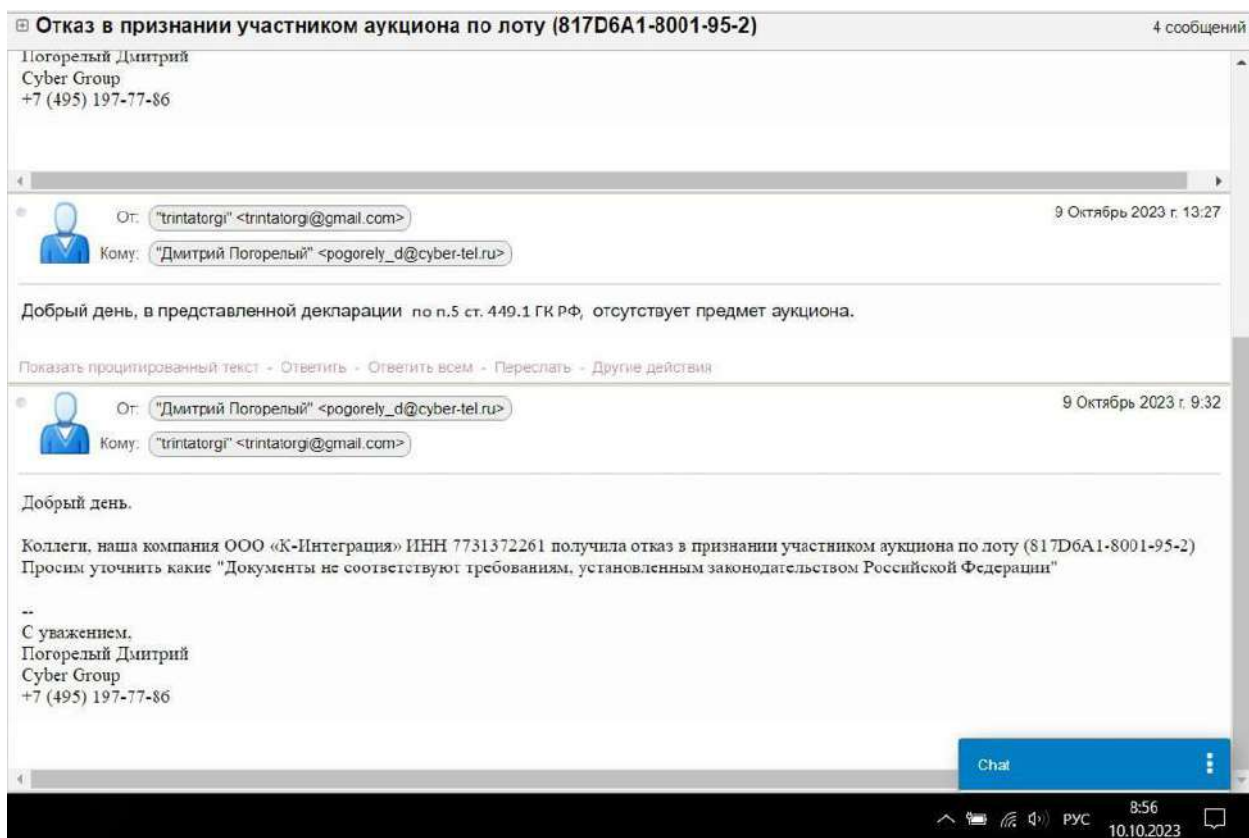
⊞ Отказ в признании участником аукциона по лоту (817D6A1-8001-95-2)

4 сообщений

Погорелый Дмитрий
Cyber Group
+7 (495) 197-77-86

От: "trintatorgi" <trintatorgi@gmail.com>
Кому: "Дмитрий Погорелый" <pogorely_d@cyber-tel.ru>

9 Октябрь 2023 г. 13:27

Добрый день, в представленной декларации по п.5 ст. 449.1 ГК РФ, отсутствует предмет аукциона.

Показать процитированный текст - Ответить - Ответить всем - Переслать - Другие действия

От: "Дмитрий Погорелый" <pogorely_d@cyber-tel.ru>
Кому: "trintatorgi" <trintatorgi@gmail.com>

9 Октябрь 2023 г. 9:32

Добрый день.

Коллеги, наша компания ООО «К-Интеграция» ИНН 7731372261 получила отказ в признании участником аукциона по лоту (817D6A1-8001-95-2) Просим уточнить какие "Документы не соответствуют требованиям, установленным законодательством Российской Федерации"

--
С уважением,
Погорелый Дмитрий
Cyber Group
+7 (495) 197-77-86

Chat

РУС 8:56 10.10.2023